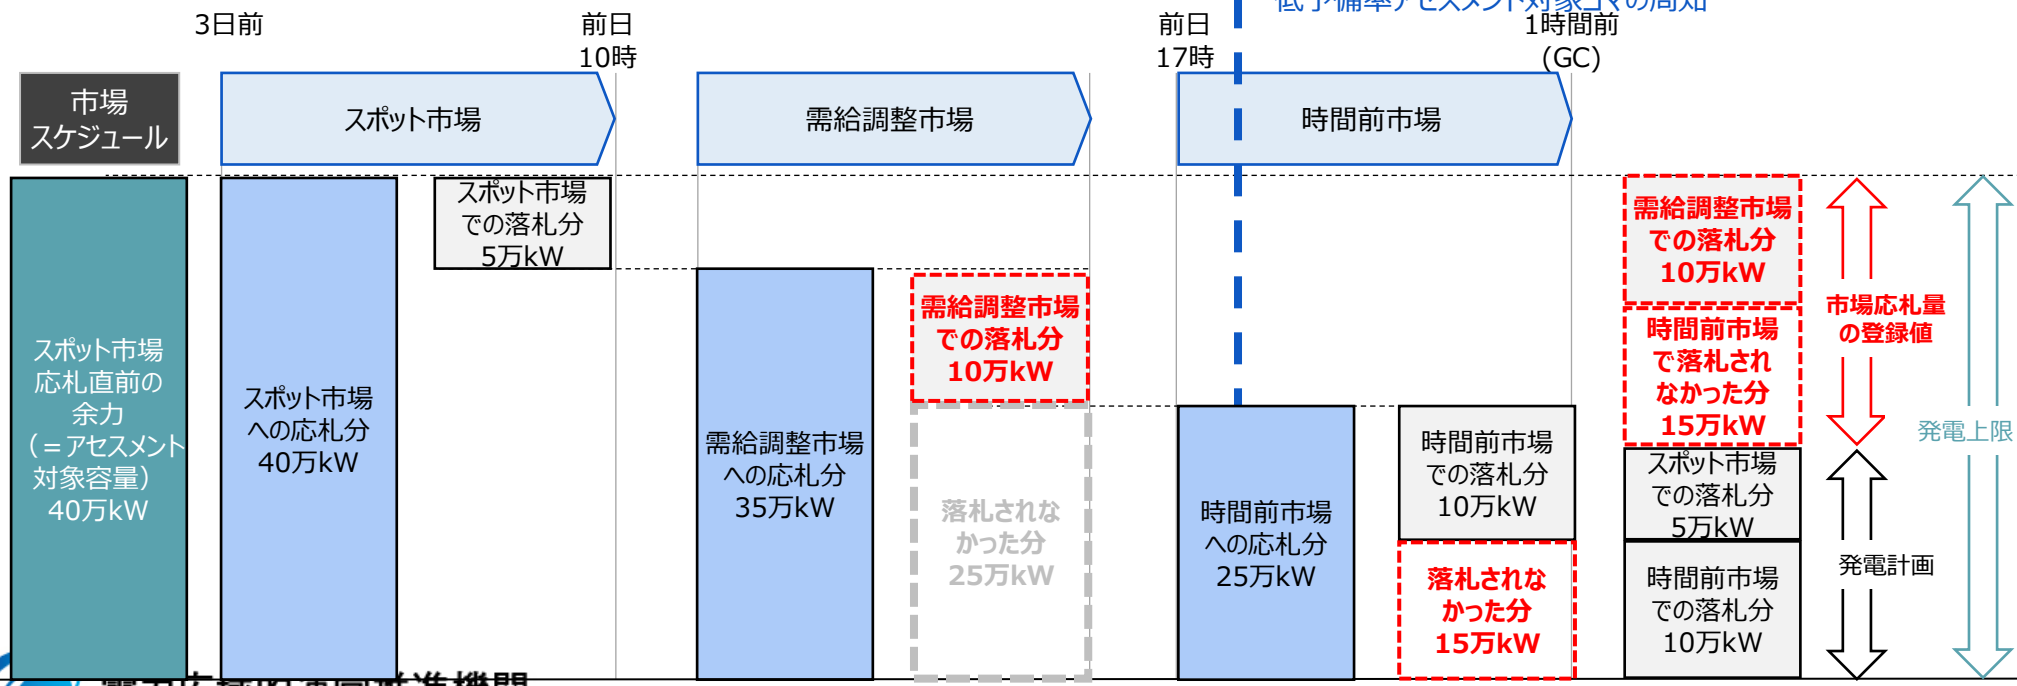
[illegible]
3日前
前日
10時
前日
17時
1時間前
(GC)

市場
スケジュール

スポット市場

需給調整市場

時間前市場

スポット市場
応札直前の
余力
(=アセスメント
対象容量)
40万kW

スポット市場
への応札分
40万kW

スポット市場
での落札分
5万kW

需給調整市場
への応札分
35万kW

需給調整市場
での落札分
10万kW

落札されな
かった分
25万kW

時間前市場
への応札分
25万kW

時間前市場
での落札分
10万kW

落札されな
かった分
15万kW

需給調整市場
での落札分
10万kW

時間前市場
で落札され
なかった分
15万kW

スポット市場
での落札分
5万kW

時間前市場
での落札分
10万kW

市場応札量
の登録値

発電計画

発電上限

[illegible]